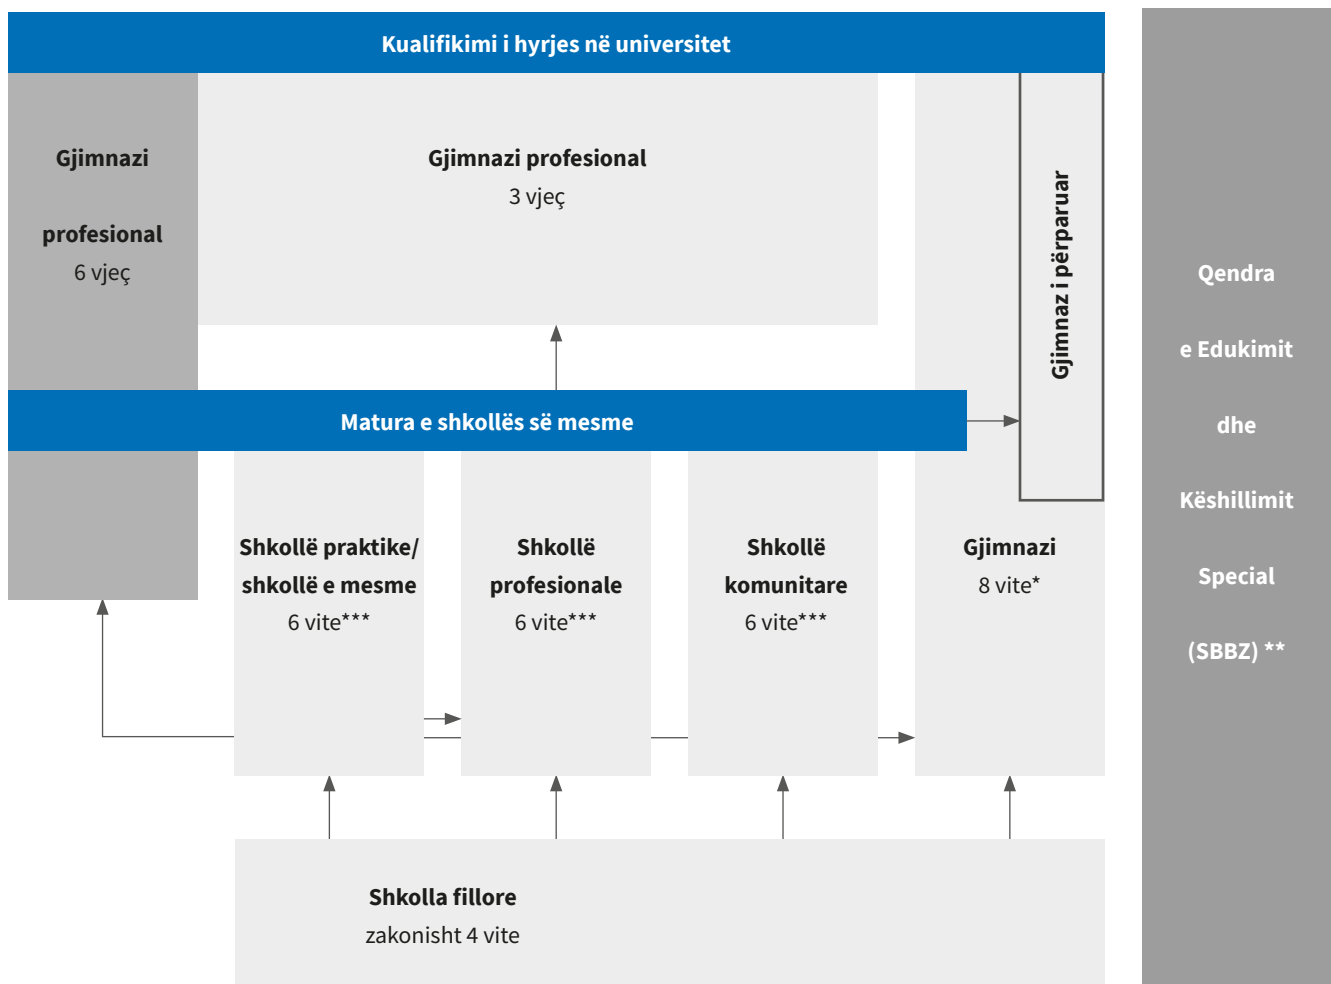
Kualifikimi i hyrjes në universitet

Gjimnazi

profesional
6 vjeç

Gjimnazi profesional
3 vjeç

Gjimnaz i përparuar

Qendra

e Edukimit

dhe

Këshillimit

Special

(SBBZ) **

Matura e shkollës së mesme

Shkollë praktike/ shkollë e mesme
6 vite***

Shkollë profesionale
6 vite***

Shkollë komunitare
6 vite***

Gjimnazi
8 vite*

Shkolla fillore
zakonisht 4 vite